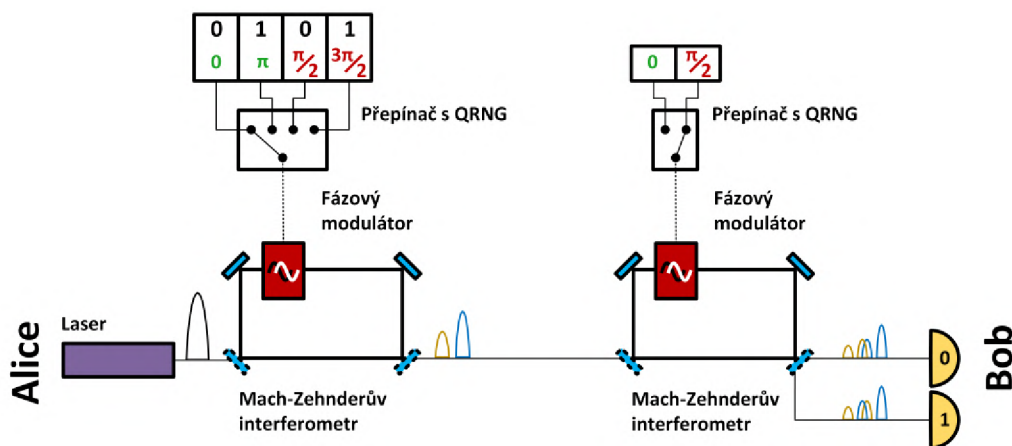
| 0 | 1 | 0 | 1 |
|---|---|---|---|
| 0 | $\pi$ | $\pi/2$ | $3\pi/2$ |

Přepínač s QRNG

| 0 | $\pi/2$ |
|---|---|

Přepínač s QRNG

Fázový modulátor

Fázový modulátor

Alice

Laser

Mach-Zehnderův interferometr

Mach-Zehnderův interferometr

0

1

Bob